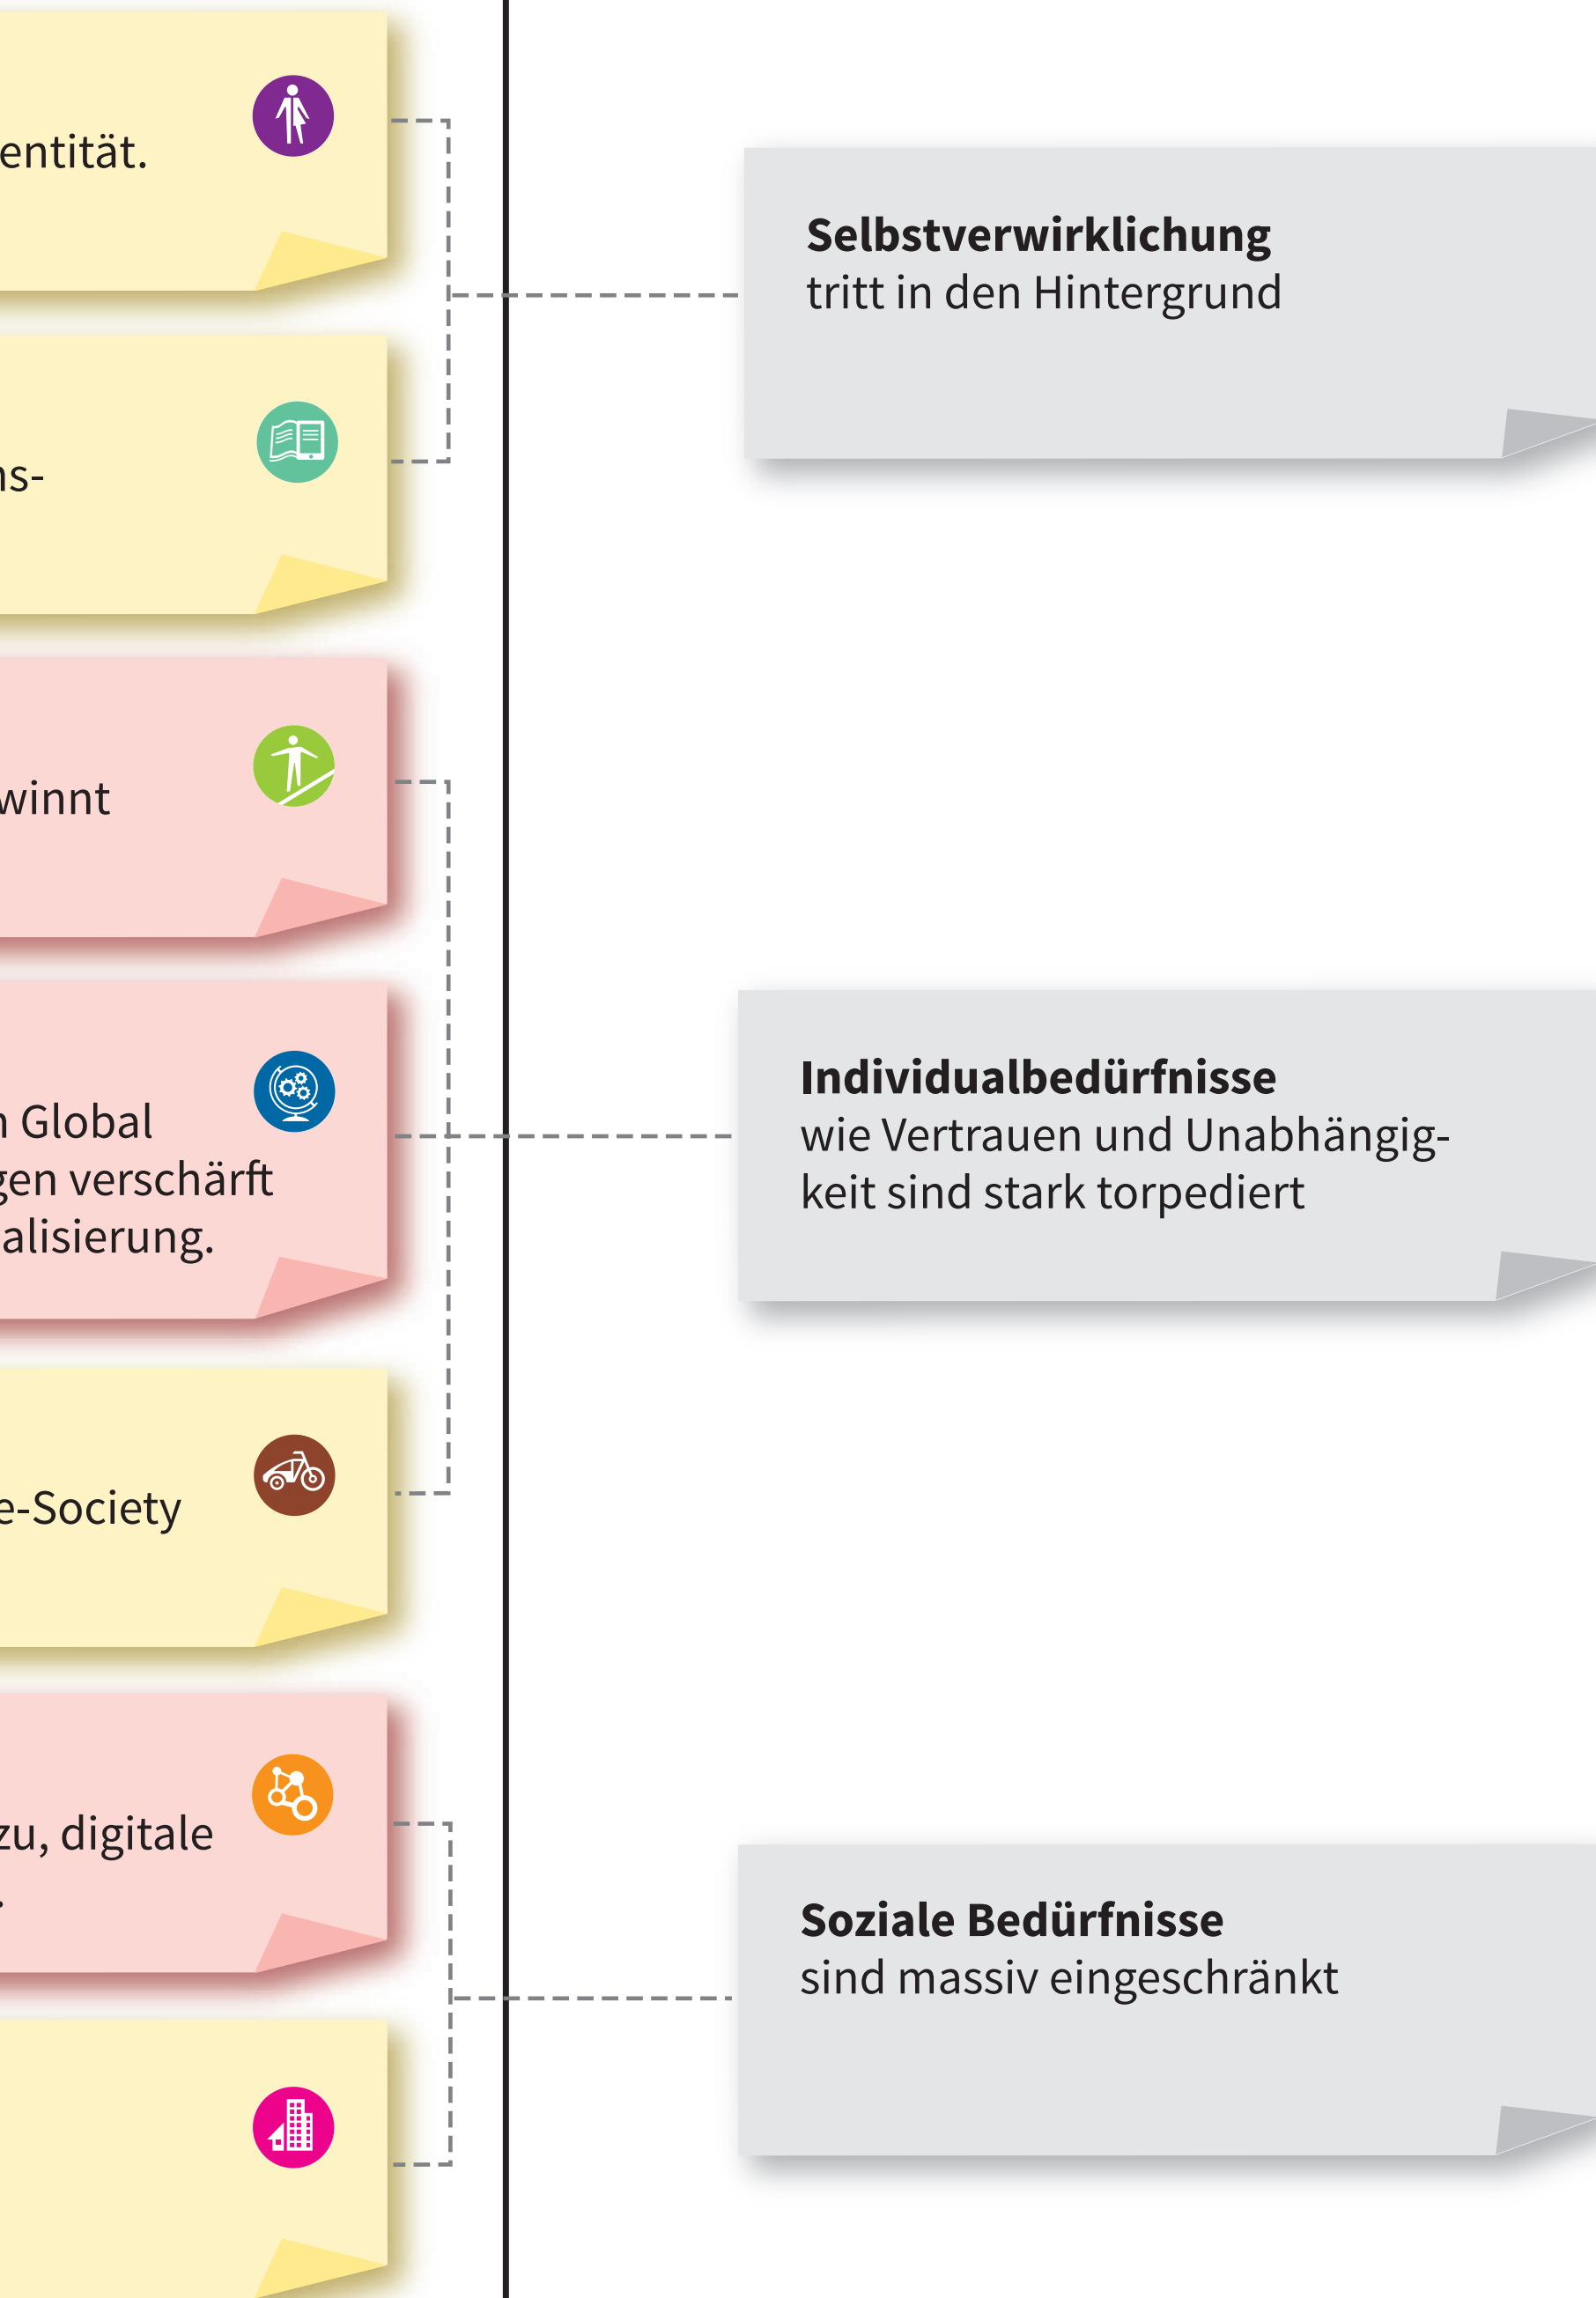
entität.

ns-

winnt

n Global
gen verschärft
alisierung.

e-Society

zu, digitale

**Selbstverwirklichung**
tritt in den Hintergrund

**Individualbedürfnisse**
wie Vertrauen und Unabhängigkeit sind stark torpediert

**Soziale Bedürfnisse**
sind massiv eingeschränkt